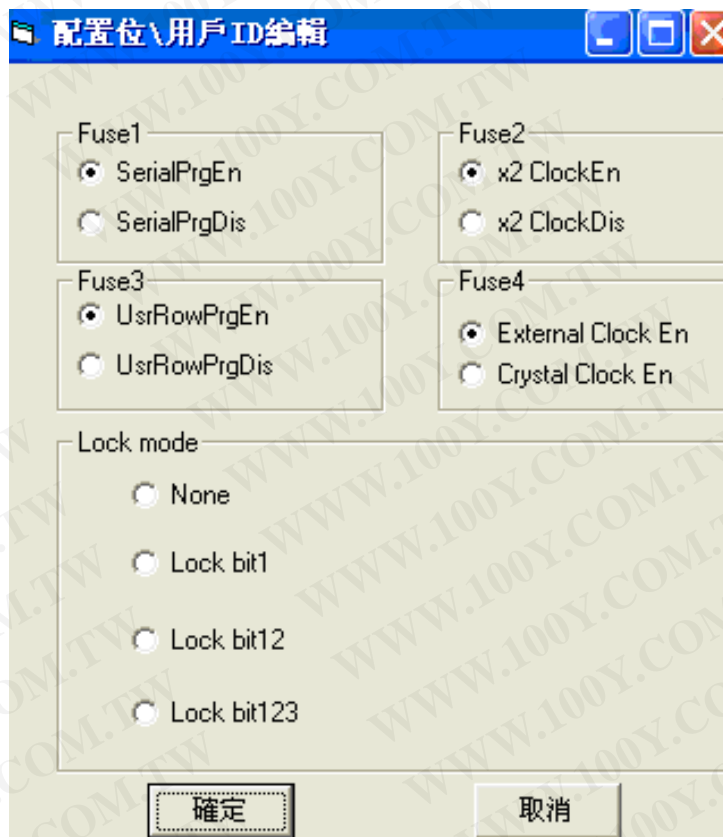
配置位\用戶ID编辑

Fuse1
SerialPrgEn
SerialPrgDis

Fuse2
x2 ClockEn
x2 ClockDis

Fuse3
UsrRowPrgEn
UsrRowPrgDis

Fuse4
External Clock En
Crystal Clock En

Lock mode
None
Lock bit1
Lock bit12
Lock bit123

確定
取消

WWW.100Y.COM.TW